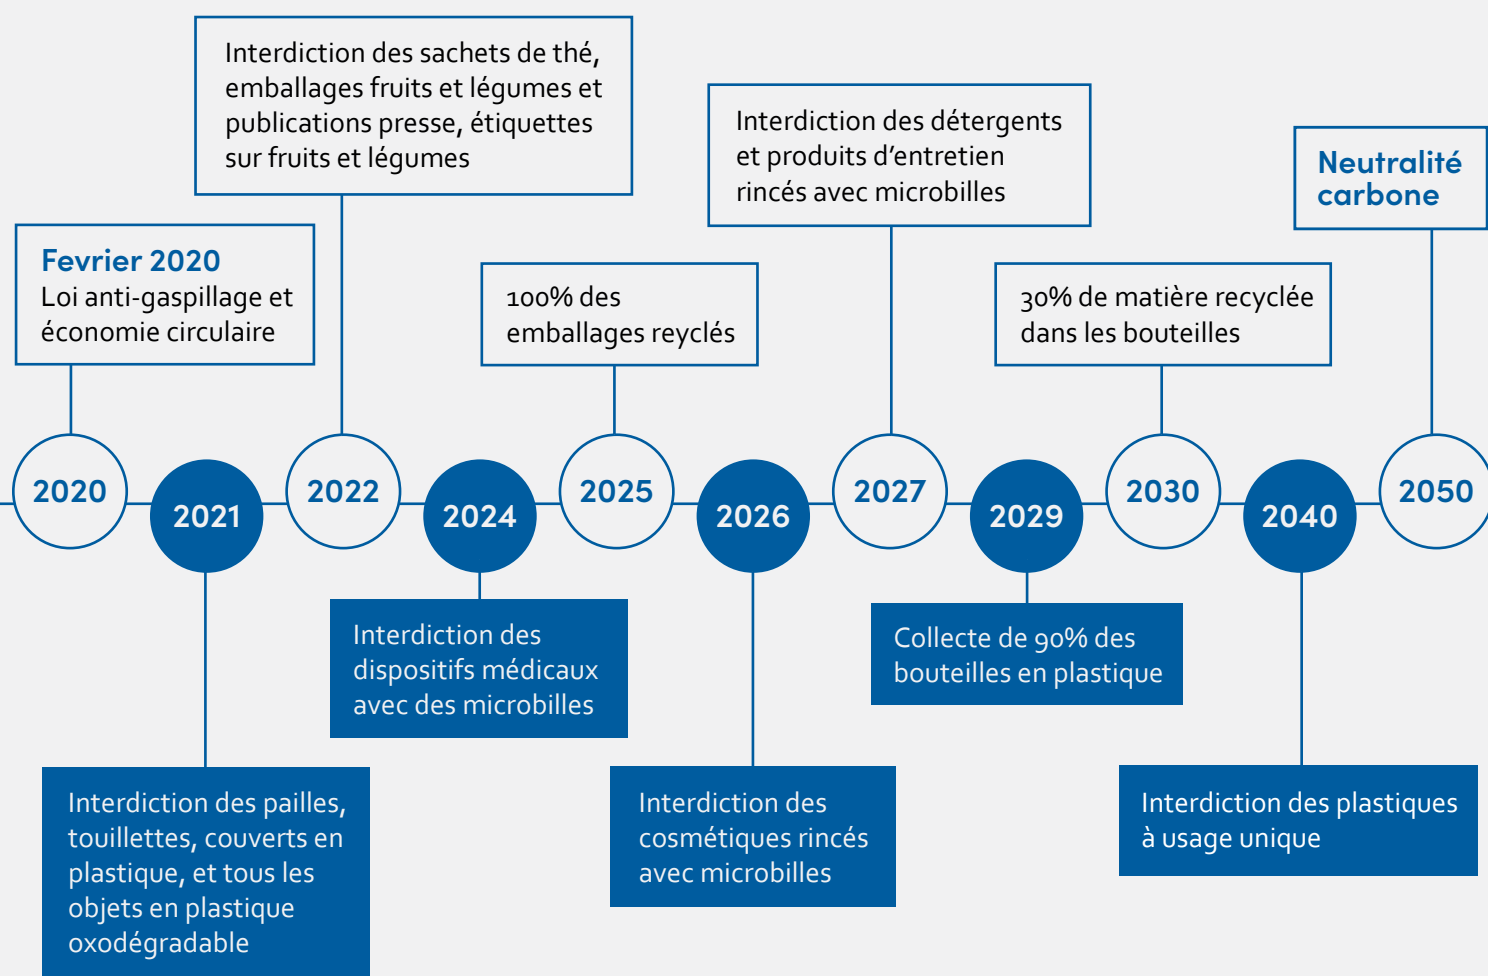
Fevrier 2020
Loi anti-gaspillage et économie circulaire

Interdiction des sachets de thé, emballages fruits et légumes et publications presse, étiquettes sur fruits et légumes

100% des emballages reyclés

Interdiction des détergents et produits d'entretien rincés avec microbilles

30% de matière recyclée dans les bouteilles

Neutralité carbone

2020

2021

2022

2024

2025

2026

2027

2029

2030

2040

2050

Interdiction des pailles, touillettes, couverts en plastique, et tous les objets en plastique oxodégradable

Interdiction des dispositifs médicaux avec des microbilles

Interdiction des cosmétiques rincés avec microbilles

Collecte de 90% des bouteilles en plastique

Interdiction des plastiques à usage unique